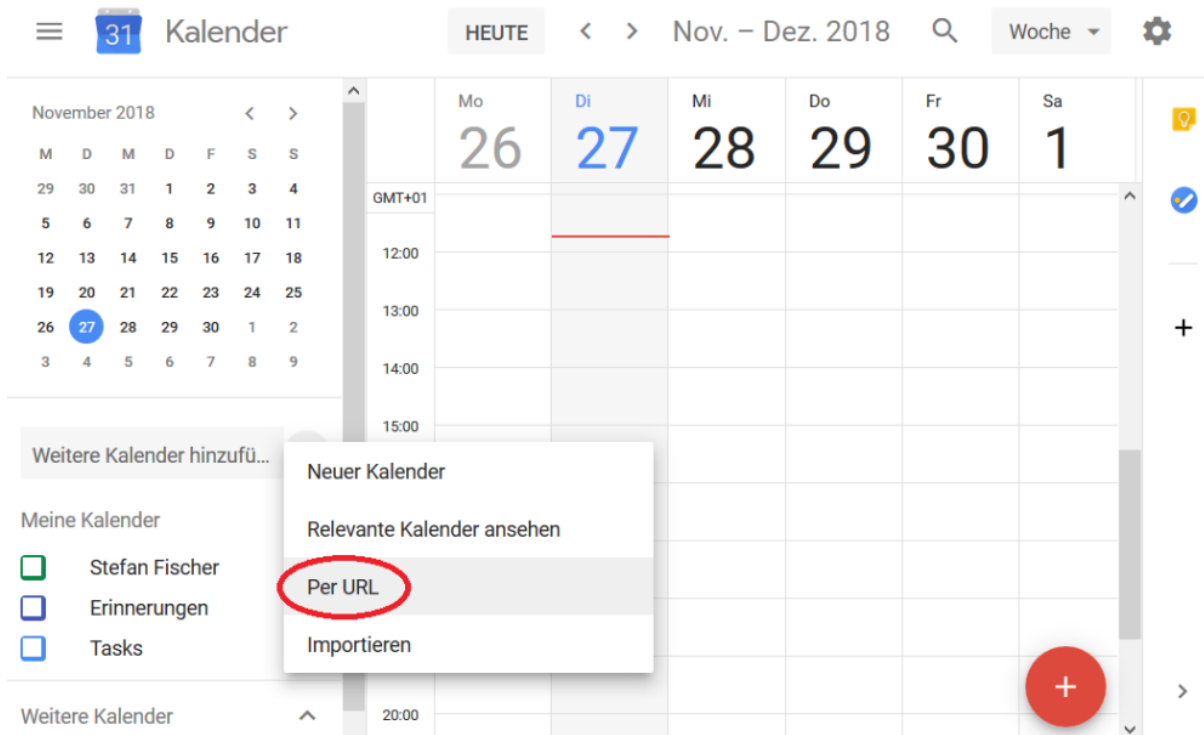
31 Kalender

HEUTE

Nov. – Dez. 2018

Woche

November 2018

| M | D | M | D | F | S | S |
|---|---|---|---|---|---|---|
| 29 | 30 | 31 | 1 | 2 | 3 | 4 |
| 5 | 6 | 7 | 8 | 9 | 10 | 11 |
| 12 | 13 | 14 | 15 | 16 | 17 | 18 |
| 19 | 20 | 21 | 22 | 23 | 24 | 25 |
| 26 | 27 | 28 | 29 | 30 | 1 | 2 |
| 3 | 4 | 5 | 6 | 7 | 8 | 9 |

Weitere Kalender hinzufü...

Meine Kalender

Stefan Fischer

Erinnerungen

Tasks

Weitere Kalender

Mo 26

Di 27

Mi 28

Do 29

Fr 30

Sa 1

GMT+01

12:00

13:00

14:00

15:00

20:00

Neuer Kalender

Relevante Kalender ansehen

Per URL

Importieren

+